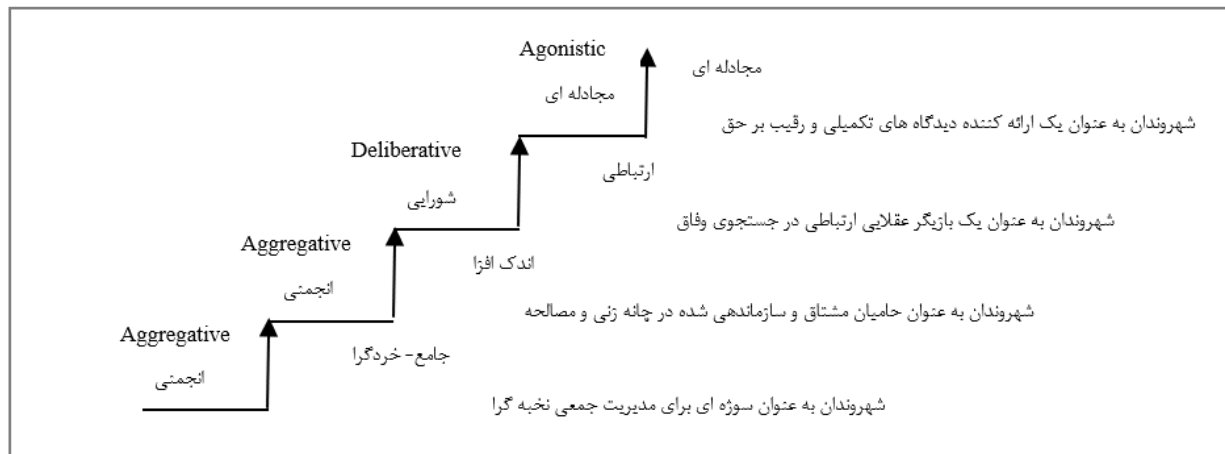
Agonistic

مجادله ای

مجادله ای

شهروندان به عنوان یک ارائه کننده دیدگاه های تکمیلی و رقیب بر حق

Deliberative

شورایی

ارتباطی

شهروندان به عنوان یک بازیگر عقلایی ارتباطی در جستجوی وفاق

Aggregative

انجمنی

اندک افزا

شهروندان به عنوان حامیان مشتاق و سازماندهی شده در چانه زنی و مصالحه

Aggregative

انجمنی

جامع- خردگرا

شهروندان به عنوان سوژه ای برای مدیریت جمعی نخبه گرا